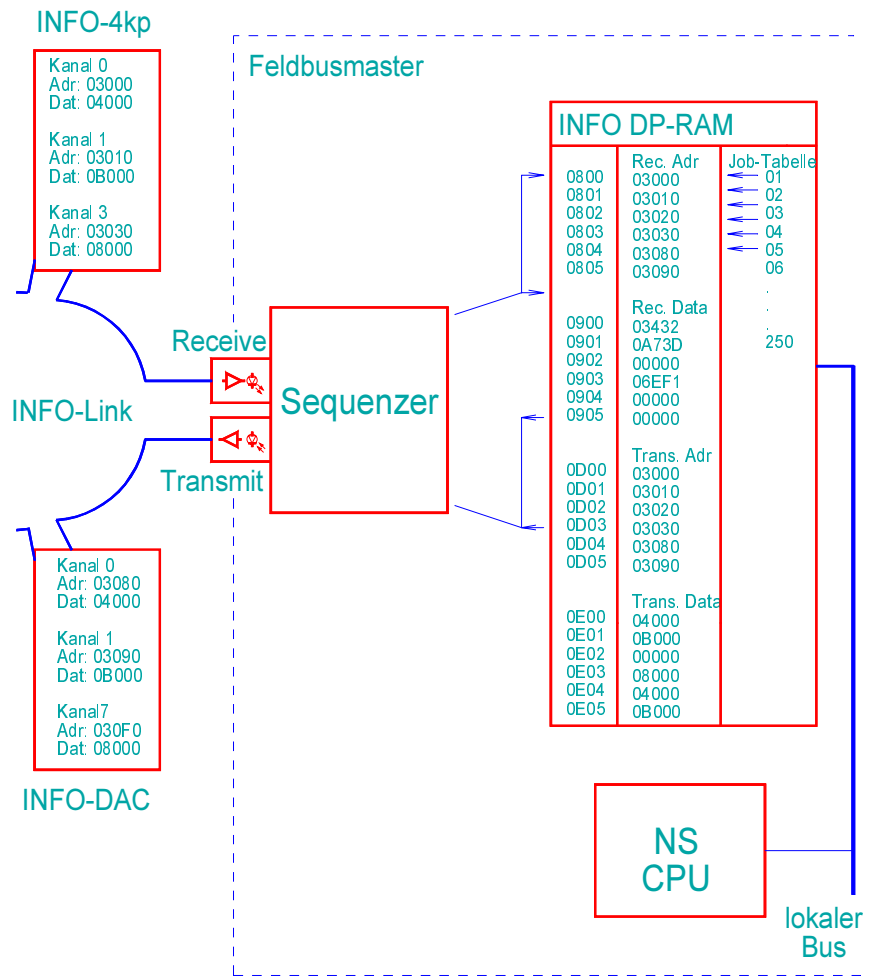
INFO-4kp

Kanal 0
Adr: 03000
Dat: 04000

Kanal 1
Adr: 03010
Dat: 0B000

Kanal 3
Adr: 03030
Dat: 08000

Feldbusmaster

INFO DP-RAM

| | | |
|---|---|---|
| 0800 0801 0802 0803 0804 0805 | Rec. Adr 03000 03010 03020 03030 03080 03090 | Job-Tabelle 01 02 03 04 05 06 . . . 250 |
| 0900 0901 0902 0903 0904 0905 | Rec. Data 03432 0A73D 00000 06EF1 00000 00000 | |
| 0D00 0D01 0D02 0D03 0D04 0D05 | Trans. Adr 03000 03010 03020 03030 03080 03090 | |
| 0E00 0E01 0E02 0E03 0E04 0E05 | Trans. Data 04000 0B000 00000 08000 04000 0B000 | |

Receive

INFO-Link

Sequenzer

Transmit

Kanal 0
Adr: 03080
Dat: 04000

Kanal 1
Adr: 03090
Dat: 0B000

Kanal7
Adr: 030F0
Dat: 08000

INFO-DAC

NS
CPU

lokaler
Bus